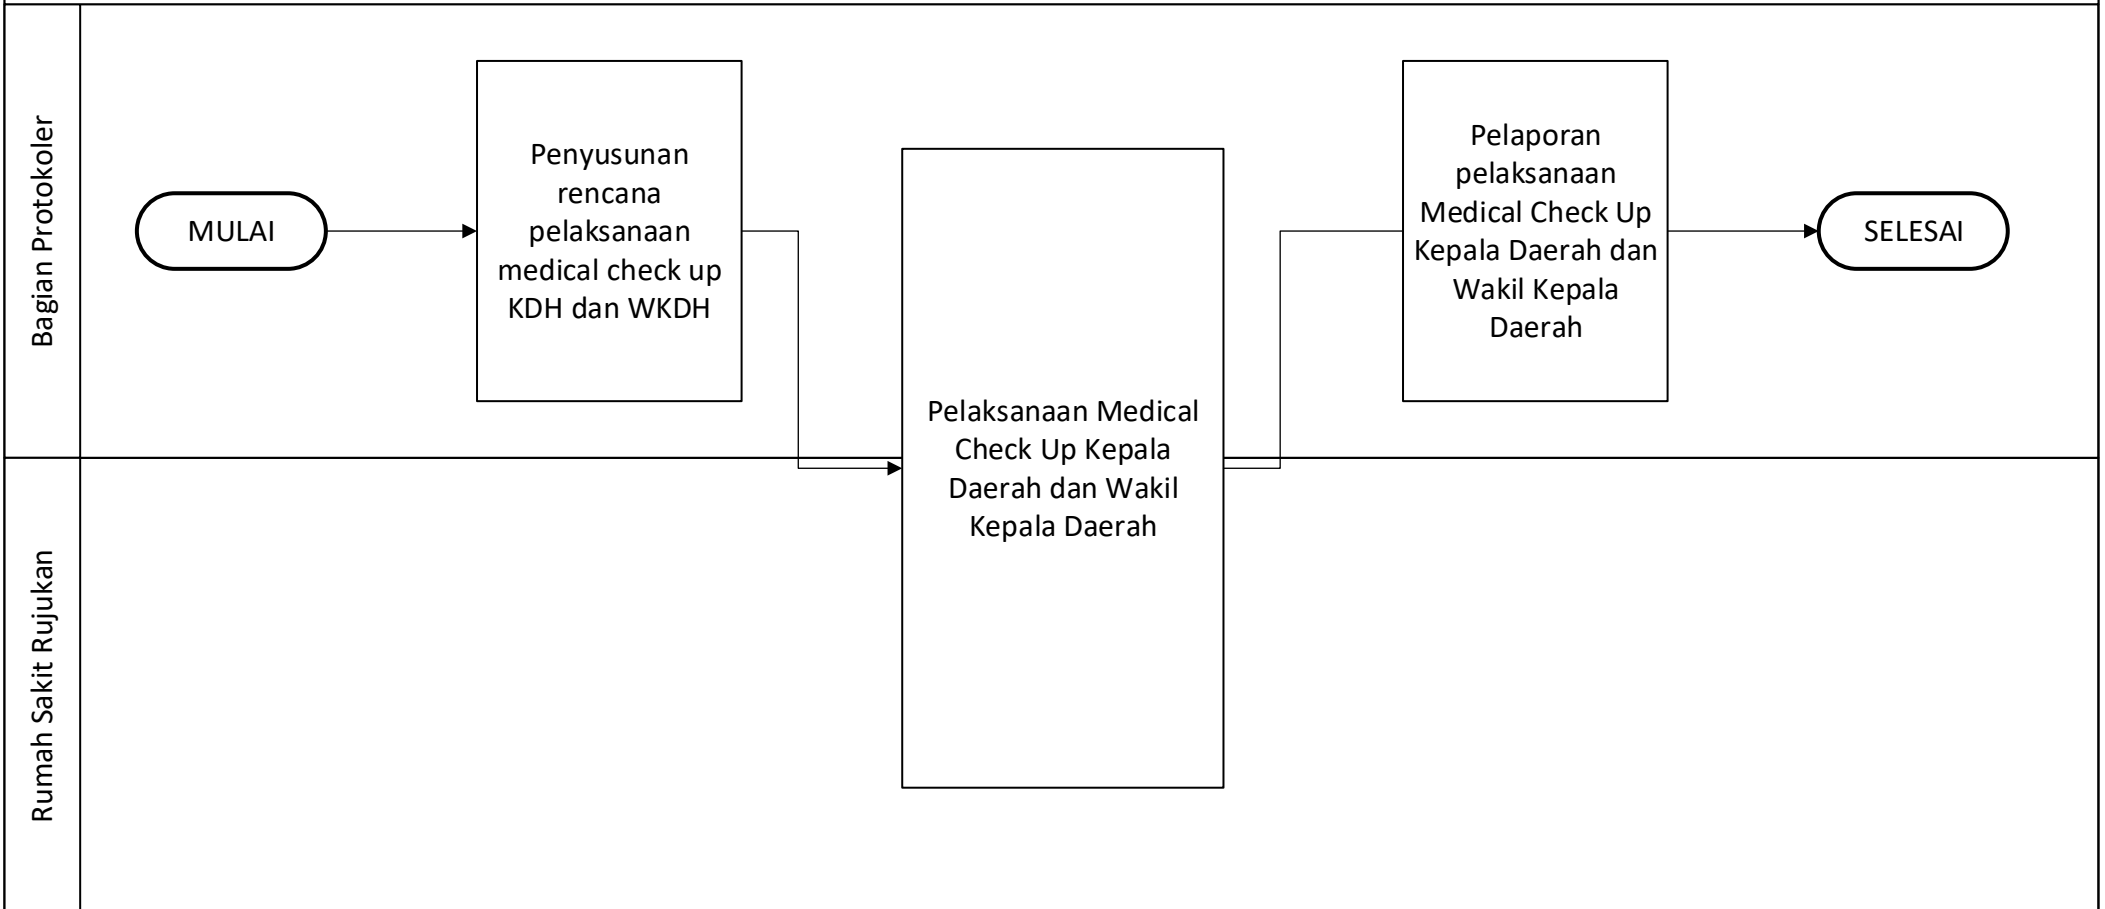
Bagian Protokoler

MULAI

Penyusunan rencana pelaksanaan medical check up KDH dan WKDH

Pelaksanaan Medical Check Up Kepala Daerah dan Wakil Kepala Daerah

Pelaporan pelaksanaan Medical Check Up Kepala Daerah dan Wakil Kepala Daerah

SELESAI

Rumah Sakit Rujukan